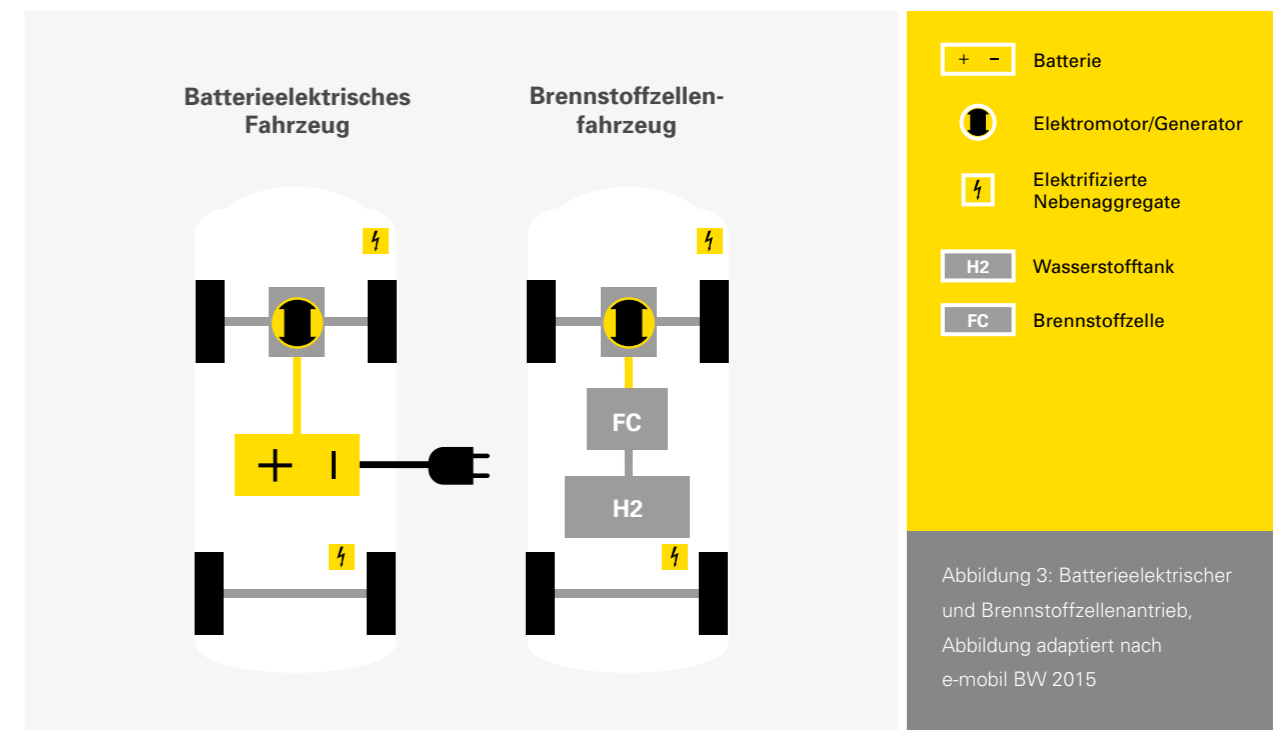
Batterieelektrisches Fahrzeug

Brennstoffzellenfahrzeug

FC

H2

+ −

Batterie

Elektromotor/Generator

Elektrifizierte Nebenaggregate

H2

Wasserstofftank

FC

Brennstoffzelle

Abbildung 3: Batterieelektrischer und Brennstoffzellenantrieb, Abbildung adaptiert nach e-mobil BW 2015